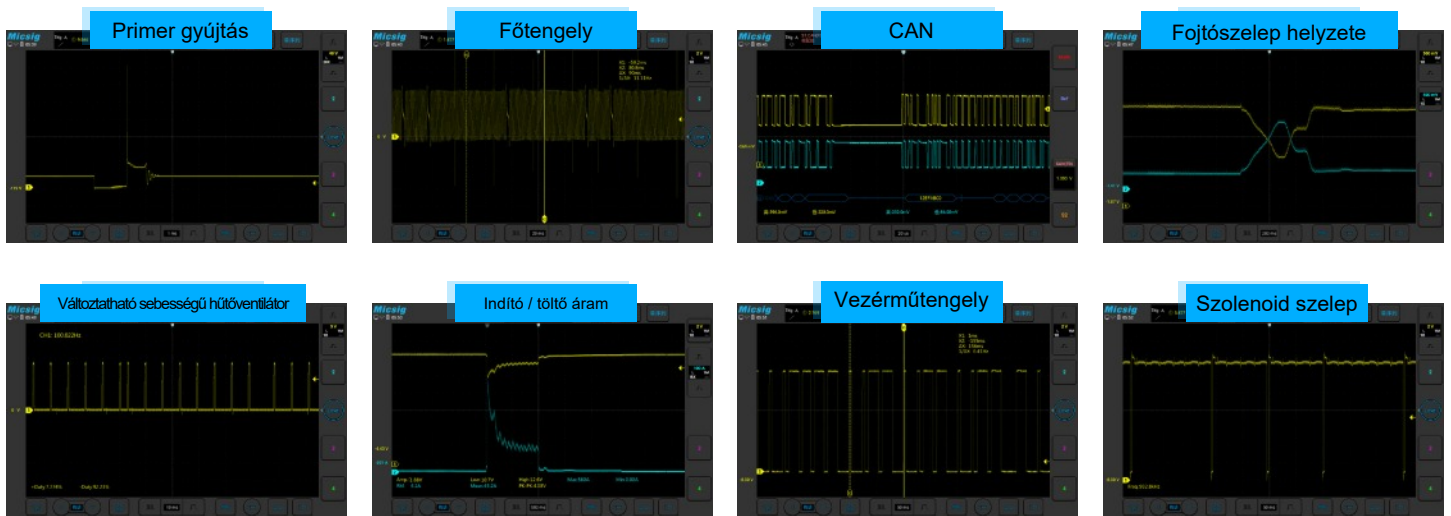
Primer gyújtás

Micsig

Főtengely

Micsig

CAN

Micsig

Fojtószelep helyzete

Micsig

Változtatható sebességű hűtőventilátor

Micsig

CH1: 100.822Hz

Indító / töltő áram

Micsig

Vezérműtengely

Micsig

Szolenoid szelep

Micsig